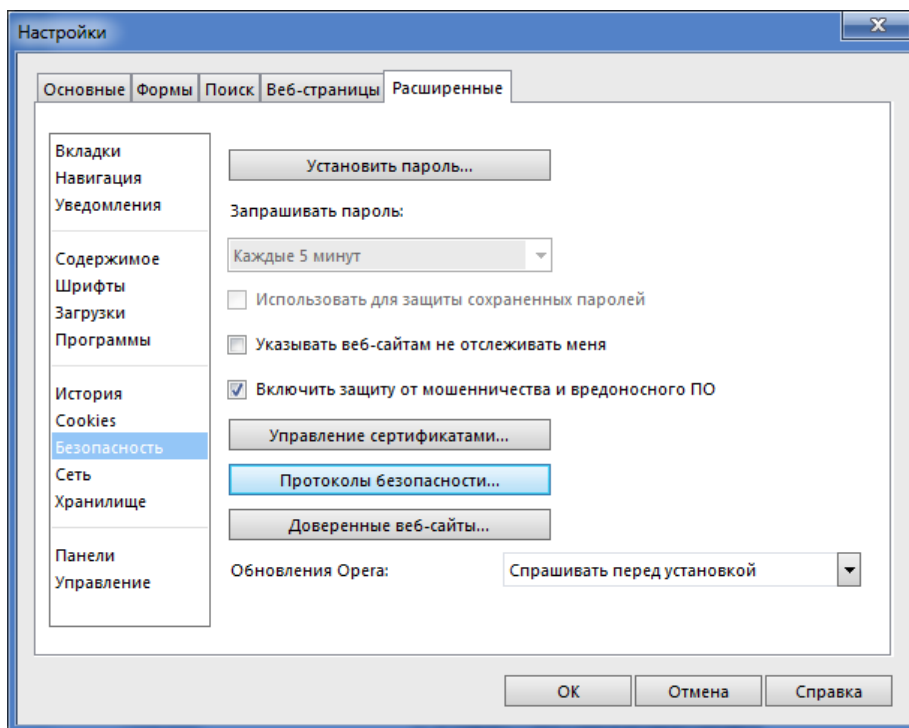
Настройки

Основные | Формы | Поиск | Веб-страницы | Расширенные

Вкладки
Навигация
Уведомления

Содержимое
Шрифты
Загрузки
Программы

История
Cookies
Безопасность
Сеть
Хранилище

Панели
Управление

Установить пароль...

Запрашивать пароль:

Каждые 5 минут

Использовать для защиты сохраненных паролей

Указывать веб-сайтам не отслеживать меня

Включить защиту от мошенничества и вредоносного ПО

Управление сертификатами...

Протоколы безопасности...

Доверенные веб-сайты...

Обновления Opera: Спрашивать перед установкой

OK | Отмена | Справка